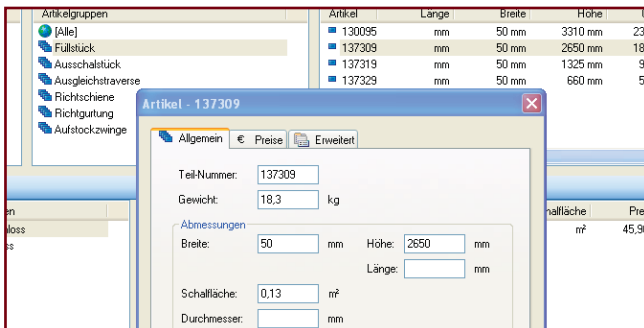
Artikelgruppen
[Alle]
Füllstück
Ausschalstück
Ausgleichstraverse
Richtschiene
Richtgurtung
Aufstockzwinge

| Artikel | Länge | Breite | Höhe | |
|---|---|---|---|---|
| 130095 | mm | 50 mm | 3310 mm | 23 |
| 137309 | mm | 50 mm | 2650 mm | 18 |
| 137319 | mm | 50 mm | 1325 mm | 9 |
| 137329 | mm | 50 mm | 660 mm | 5 |

en
oss
ss

alfläche
m²
Pre
45,9

Artikel - 137309
Allgemein
€ Preise
Erweitert
Teil-Nummer: 137309
Gewicht: 18,3 kg
Abmessungen
Breite: 50 mm
Höhe: 2650 mm
Länge: mm
Schalfläche: 0,13 m²
Durchmesser: mm